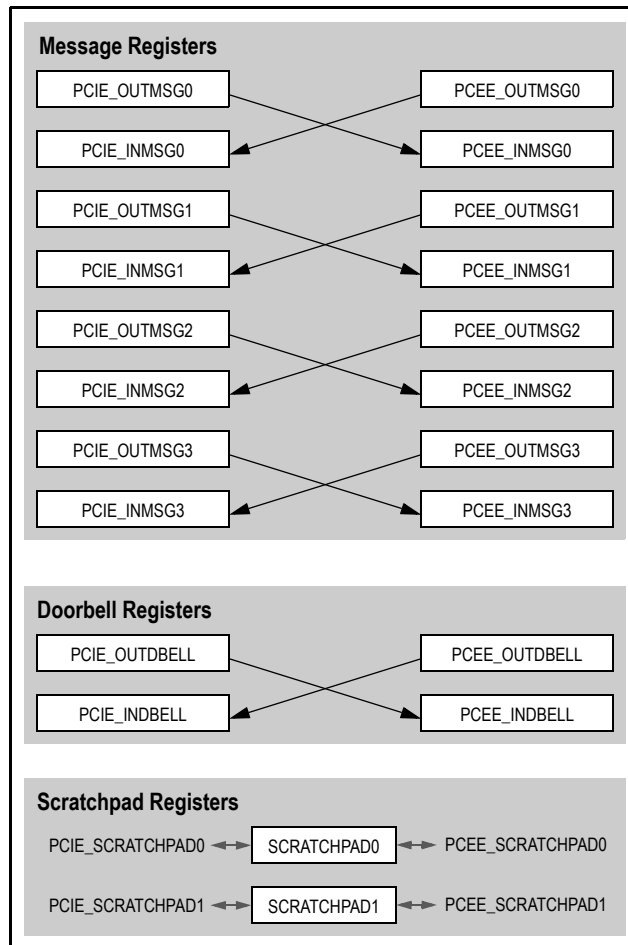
Message Registers

PCIE_OUTMSG0
PCEE_OUTMSG0
PCIE_INMSG0
PCEE_INMSG0
PCIE_OUTMSG1
PCEE_OUTMSG1
PCIE_INMSG1
PCEE_INMSG1
PCIE_OUTMSG2
PCEE_OUTMSG2
PCIE_INMSG2
PCEE_INMSG2
PCIE_OUTMSG3
PCEE_OUTMSG3
PCIE_INMSG3
PCEE_INMSG3

Doorbell Registers

PCIE_OUTDBELL
PCEE_OUTDBELL
PCIE_INDBELL
PCEE_INDBELL

Scratchpad Registers

PCIE_SCRATCHPAD0
SCRATCHPAD0
PCEE_SCRATCHPAD0
PCIE_SCRATCHPAD1
SCRATCHPAD1
PCEE_SCRATCHPAD1